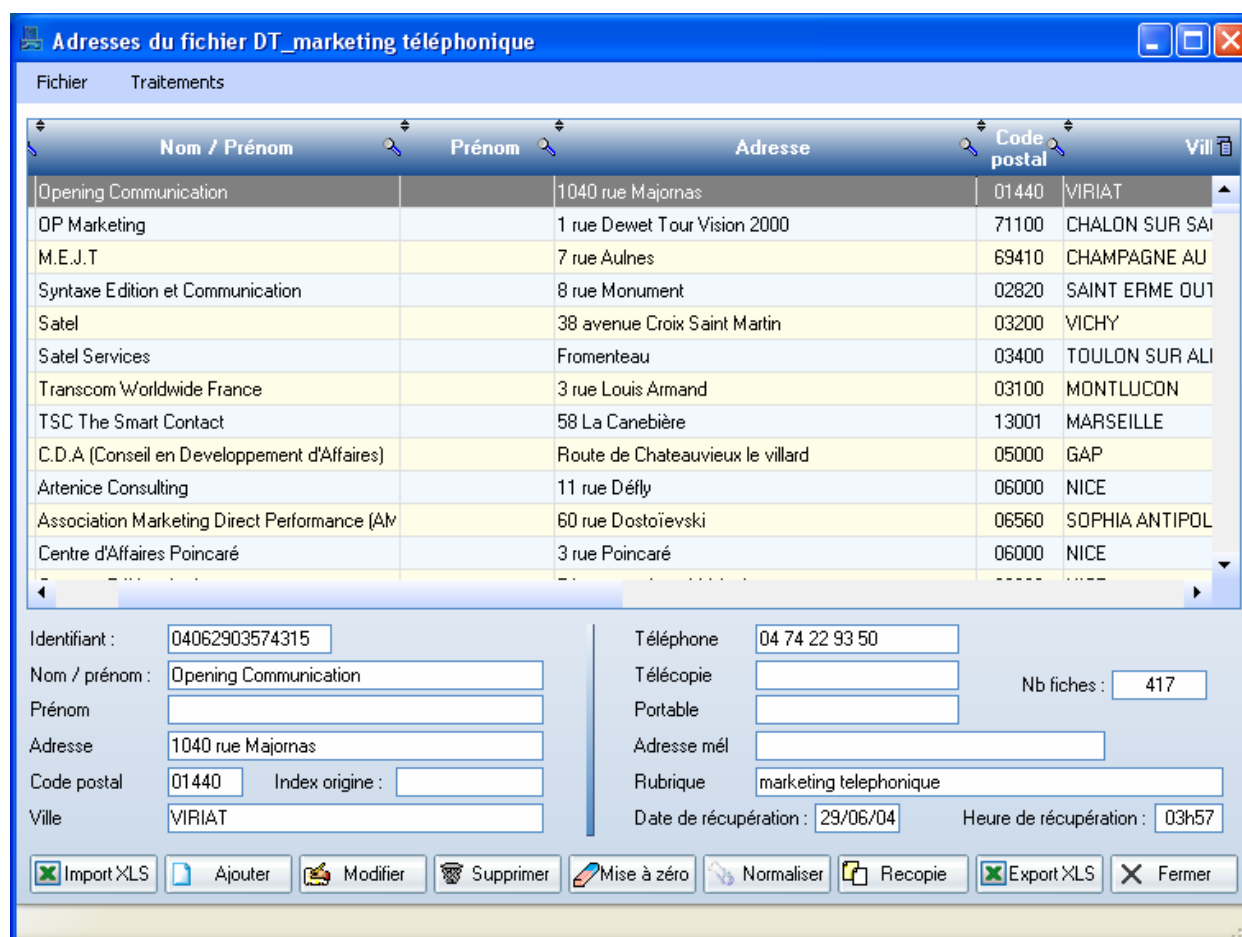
Adresses du fichier DT_marketing téléphonique

Fichier Traitements

| Nom / Prénom | Prénom | Adresse | Code postal | Vill |
|---|---|---|---|---|
| Opening Communication | | 1040 rue Majornas | 01440 | VIRIAT |
| OP Marketing | | 1 rue Dewet Tour Vision 2000 | 71100 | CHALON SUR SA |
| M.E.J.T | | 7 rue Aulnes | 69410 | CHAMPAGNE AU |
| Syntaxe Edition et Communication | | 8 rue Monument | 02820 | SAINT ERME OUT |
| Satel | | 38 avenue Croix Saint Martin | 03200 | VICHY |
| Satel Services | | Fromenteau | 03400 | TOULON SUR ALI |
| Transcom Worldwide France | | 3 rue Louis Armand | 03100 | MONTLUCON |
| TSC The Smart Contact | | 58 La Canebière | 13001 | MARSEILLE |
| C.D.A (Conseil en Developpement d'Affaires) | | Route de Chateauvieux le villard | 05000 | GAP |
| Artenice Consulting | | 11 rue Défly | 06000 | NICE |
| Association Marketing Direct Performance (AM | | 60 rue Dostoïevski | 06560 | SOPHIA ANTIPOL |
| Centre d'Affaires Poincaré | | 3 rue Poincaré | 06000 | NICE |
| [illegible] | | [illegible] | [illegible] | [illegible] |

Identifiant : 04062903574315
Nom / prénom : Opening Communication
Prénom
Adresse 1040 rue Majornas
Code postal 01440 Index origine :
Ville VIRIAT

Téléphone 04 74 22 93 50
Télécopie
Portable
Adresse mél
Rubrique marketing telephonique
Date de récupération : 29/06/04 Heure de récupération : 03h57

Nb fiches : 417

Import XLS Ajouter Modifier Supprimer Mise à zéro Normaliser Recopie Export XLS Fermer